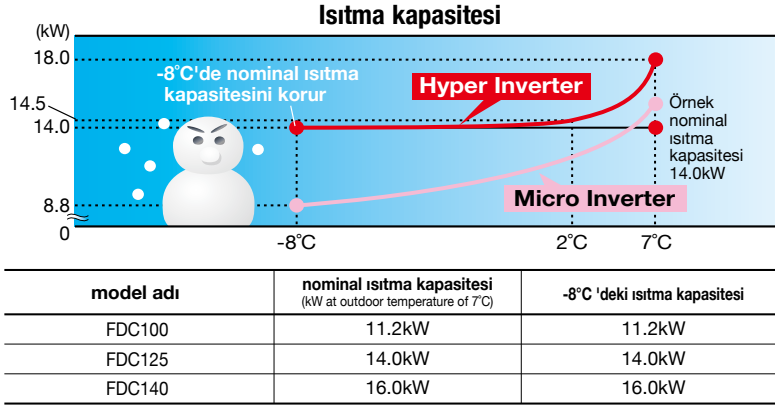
Isıtma kapasitesi

(kW)
18.0
14.5
14.0
8.8
0

-8°C'de nominal ısıtma kapasitesini korur

Hyper Inverter

Örnek nominal ısıtma kapasitesi 14.0kW

Micro Inverter

-8°C
2°C
7°C

| model adı | nominal ısıtma kapasitesi (kW at outdoor temperature of 7°C) | -8°C 'deki ısıtma kapasitesi |
|---|---|---|
| FDC100 | 11.2kW | 11.2kW |
| FDC125 | 14.0kW | 14.0kW |
| FDC140 | 16.0kW | 16.0kW |